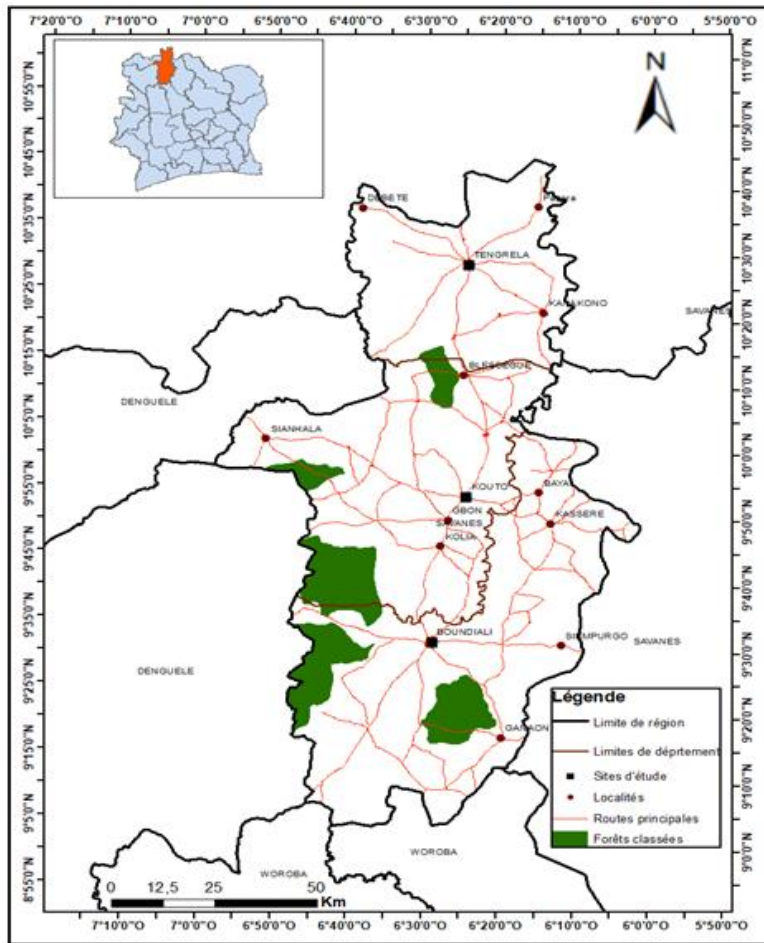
7°20'0"O 7°10'0"O 7°0'0"O 6°50'0"O 6°40'0"O 6°30'0"O 6°20'0"O 6°10'0"O 6°0'0"O 5°50'0"O

N

9°55'0"N 10°45'0"N 10°35'0"N 10°25'0"N 10°15'0"N 10°5'0"N 9°55'0"N 9°45'0"N 9°35'0"N 9°25'0"N 9°15'0"N 9°5'0"N 8°55'0"N

11°0'0"N 10°50'0"N 10°40'0"N 10°30'0"N 10°20'0"N 10°10'0"N 10°0'0"N 9°50'0"N 9°40'0"N 9°30'0"N 9°20'0"N 9°10'0"N 9°0'0"N

DEBETE
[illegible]
TENGRELA
KANAKONO
SAVANES
DENGUELE
BLESSEGUE
SIANHALA
KOUTO
BAYA
GBON
SAVANES
KASSERE
KOLIA
BOUNDIALI
SIEMPURGO
SAVANES
DENGUELE
GANAON
WOROBA
WOROBA

Légende
Limite de région
Limites de dépirtement
Sites d'étude
Localités
Routes principales
Forêts classées

0 12,5 25 50 Km

7°10'0"O 7°0'0"O 6°50'0"O 6°40'0"O 6°30'0"O 6°20'0"O 6°10'0"O 6°0'0"O 5°50'0"O